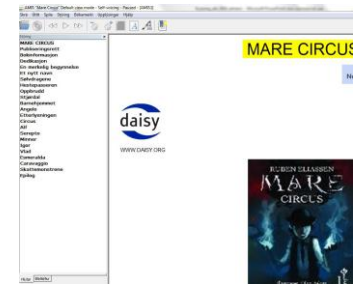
AMIS "Mare Circus" Default view mode - Self-voicing - Paused - [AMIS]

Fil Bilde Spille Sprang Bokmerke Innstillinger Hjelp

MARE CIRCUS
Publiseringsinfo
Boktekster
Dedikasjon
En merkelig begynnelse
Et nytt navn
Søledragene
Hestepasseren
Opplevd
Originalen
Barnebjørnet
Angelo
Etterlysningen
Circus
Alf
Tangeto
Minner
Ager
Vlad
Comendda
Carvaggio
Skattemonstrene
Epilog

MARE CIRCUS

daisy
WWW.DAISY.ORG

RUBEN ELIASSEN
MARE
CIRCUS